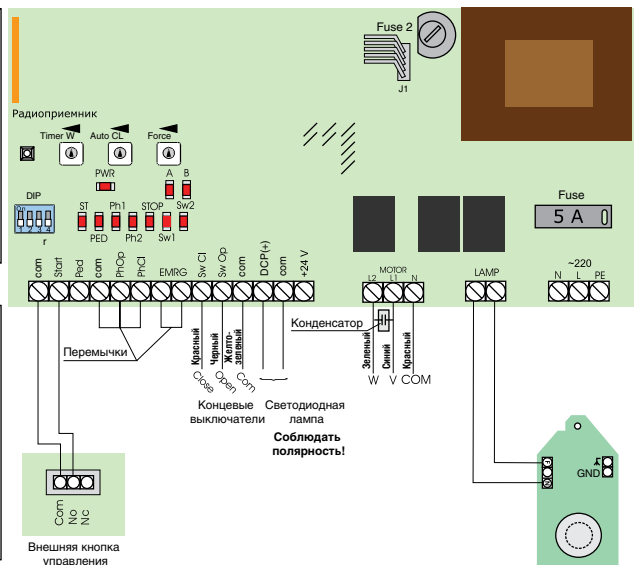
Fuse 2
J1
Радиоприемник
Timer W
Auto CL
Force
PWR
A
B
DIP
On
1 2 3 4
r
ST
Ph1
STOP
Sw2
PED
Ph2
Sw1
Fuse
5 A
com
Start
Ped
com
PhOp
PhCl
EMRG
Sw Cl
Sw Op
com
DCP(+)
com
+24 V
MOTOR
L2
L1
N
LAMP
~220
N
L
PE
Конденсатор
Перемычки
Красный
Черный
Желто-зеленый
Close
Open
Com
Зеленый
Синий
Красный
W
V
COM
Концевые выключатели
Светодиодная лампа
Соблюдать полярность!
GND
Com
No
Nc
Внешная кнопка управления